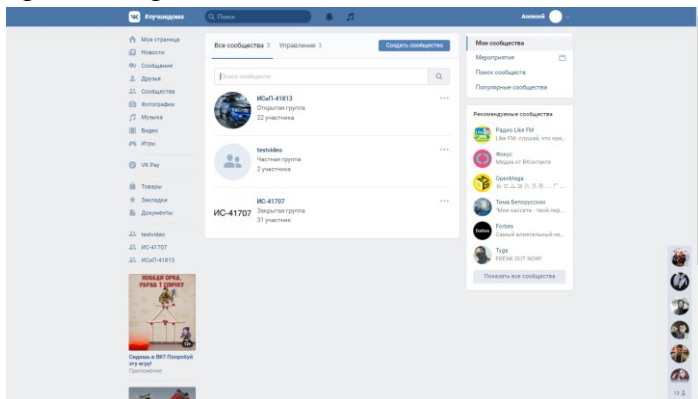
#лучшедома Поиск Алексей

Моя страница
Новости
Сообщения
Друзья
Сообщества
Фотографии
Музыка
Видео
Игры
VK Pay
Товары
Закладки
Документы
testvideo
ИС-41707
ИСиП-41813

ПОБЕДИ ОРКА, УБРАВ 1 СПИЧКУ

Сидишь в ВК? Попробуй эту игру!
Приложение

Все сообщества 3 Управление 3 Создать сообщество

Поиск сообществ

ИСиП-41813
Открытая группа
22 участника

testvideo
Частная группа
2 участника

ИС-41707
ИС-41707
Закрытая группа
31 участник

Мои сообщества
Мероприятия
Поиск сообществ
Популярные сообщества

Рекомендуемые сообщества
Радио Like FM
Like FM: слушай, что нра...
Фокус
Медиа от ВКонтакте
OpenMega
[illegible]
Тима Белорусских
"Мой кассета - твой пер...
Forbes
Самый влиятельный не...
Tyga
FREAK OUT NOW!
Показать все сообщества

12